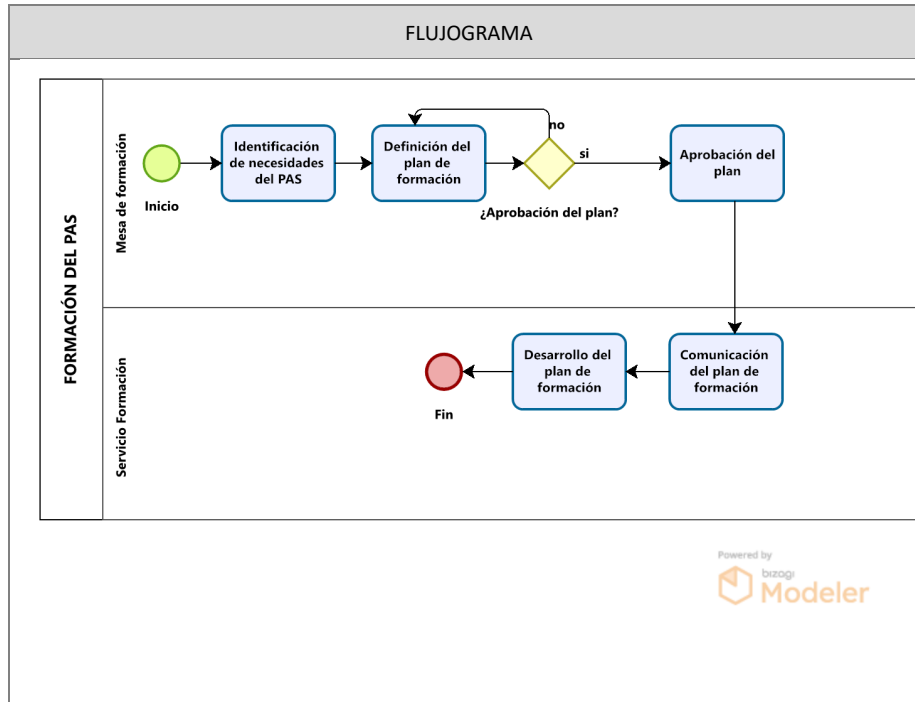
FLUJOGRAMA

FORMACIÓN DEL PAS

Mesa de formación

Inicio

Identificación de necesidades del PAS

Definición del plan de formación

no

si

¿Aprobación del plan?

Aprobación del plan

Servicio Formación

Comunicación del plan de formación

Desarrollo del plan de formación

Fin

Powered by bizagi Modeler